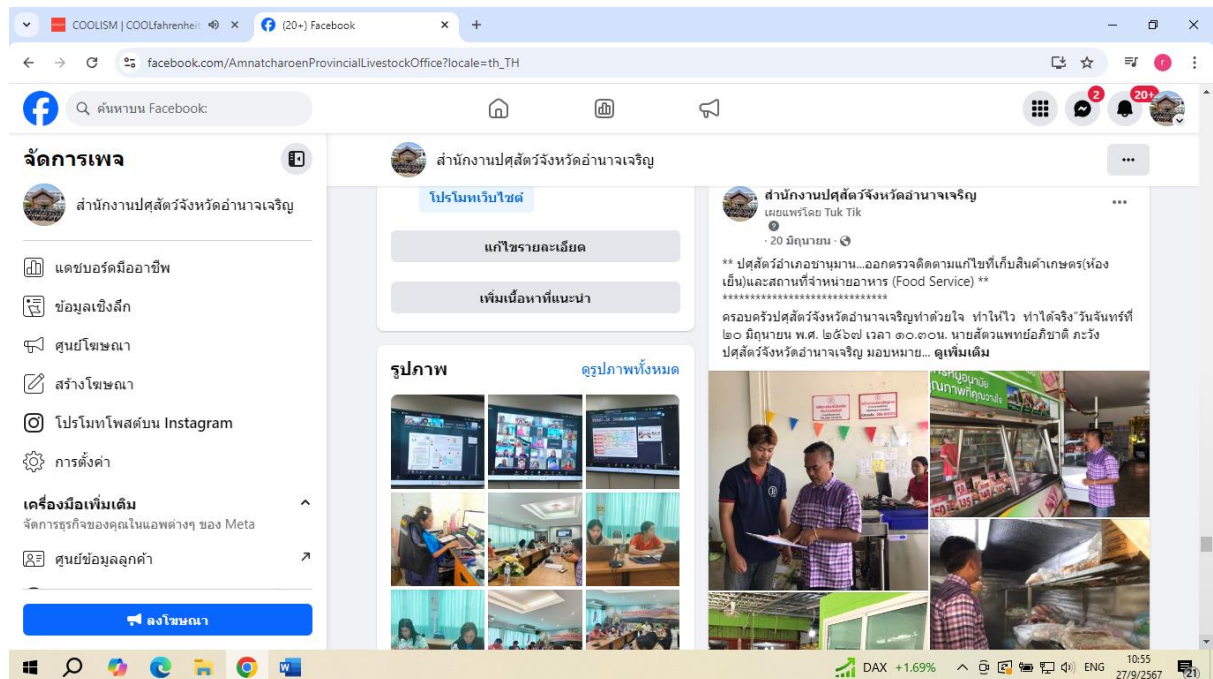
COOLISM | COOLfahrenheit
(20+) Facebook
facebook.com/AmnatcharoenProvincialLivestockOffice?locale=th_TH

ค้นหาบน Facebook
2
20+

จัดการเพจ
สำนักงานปศุสัตว์จังหวัดอำนาจเจริญ
แดชบอร์ดมืออาชีพ
ข้อมูลเชิงลึก
ศูนย์โฆษณา
สร้างโฆษณา
โปรโมทโพสต์บน Instagram
การตั้งค่า
เครื่องมือเพิ่มเติม
จัดการธุรกิจของคุณในแอพต่างๆ ของ Meta
ศูนย์ข้อมูลลูกค้า
ลงโฆษณา

สำนักงานปศุสัตว์จังหวัดอำนาจเจริญ
...

โปรโมทเว็บไซต์
แก้ไขรายละเอียด
เพิ่มเนื้อหาที่แนะนำ

รูปภาพ
ดูรูปภาพทั้งหมด

สำนักงานปศุสัตว์จังหวัดอำนาจเจริญ
เผยแพร่โดย Tuk Tik
· 20 มิถุนายน ·
...
** ปศุสัตว์อำเภอชานุมาน...ออกตรวจติดตามแก้ไขที่เก็บสินค้าเกษตร(ห้องเย็น)และสถานที่จำหน่ายอาหาร (Food Service) **
******************************
ครอบครัวปศุสัตว์จังหวัดอำนาจเจริญทำด้วยใจ ทำให้ไว ทำได้จริง"วันจันทร์ที่ ๒๐ มิถุนายน พ.ศ. ๒๕๖๗ เวลา ๑๐.๓๐น. นายสัตวแพทย์อภิชาติ ภะรัง ปศุสัตว์จังหวัดอำนาจเจริญ มอบหมาย... ดูเพิ่มเติม

DAX +1.69%
ENG
10:55
27/9/2567
21